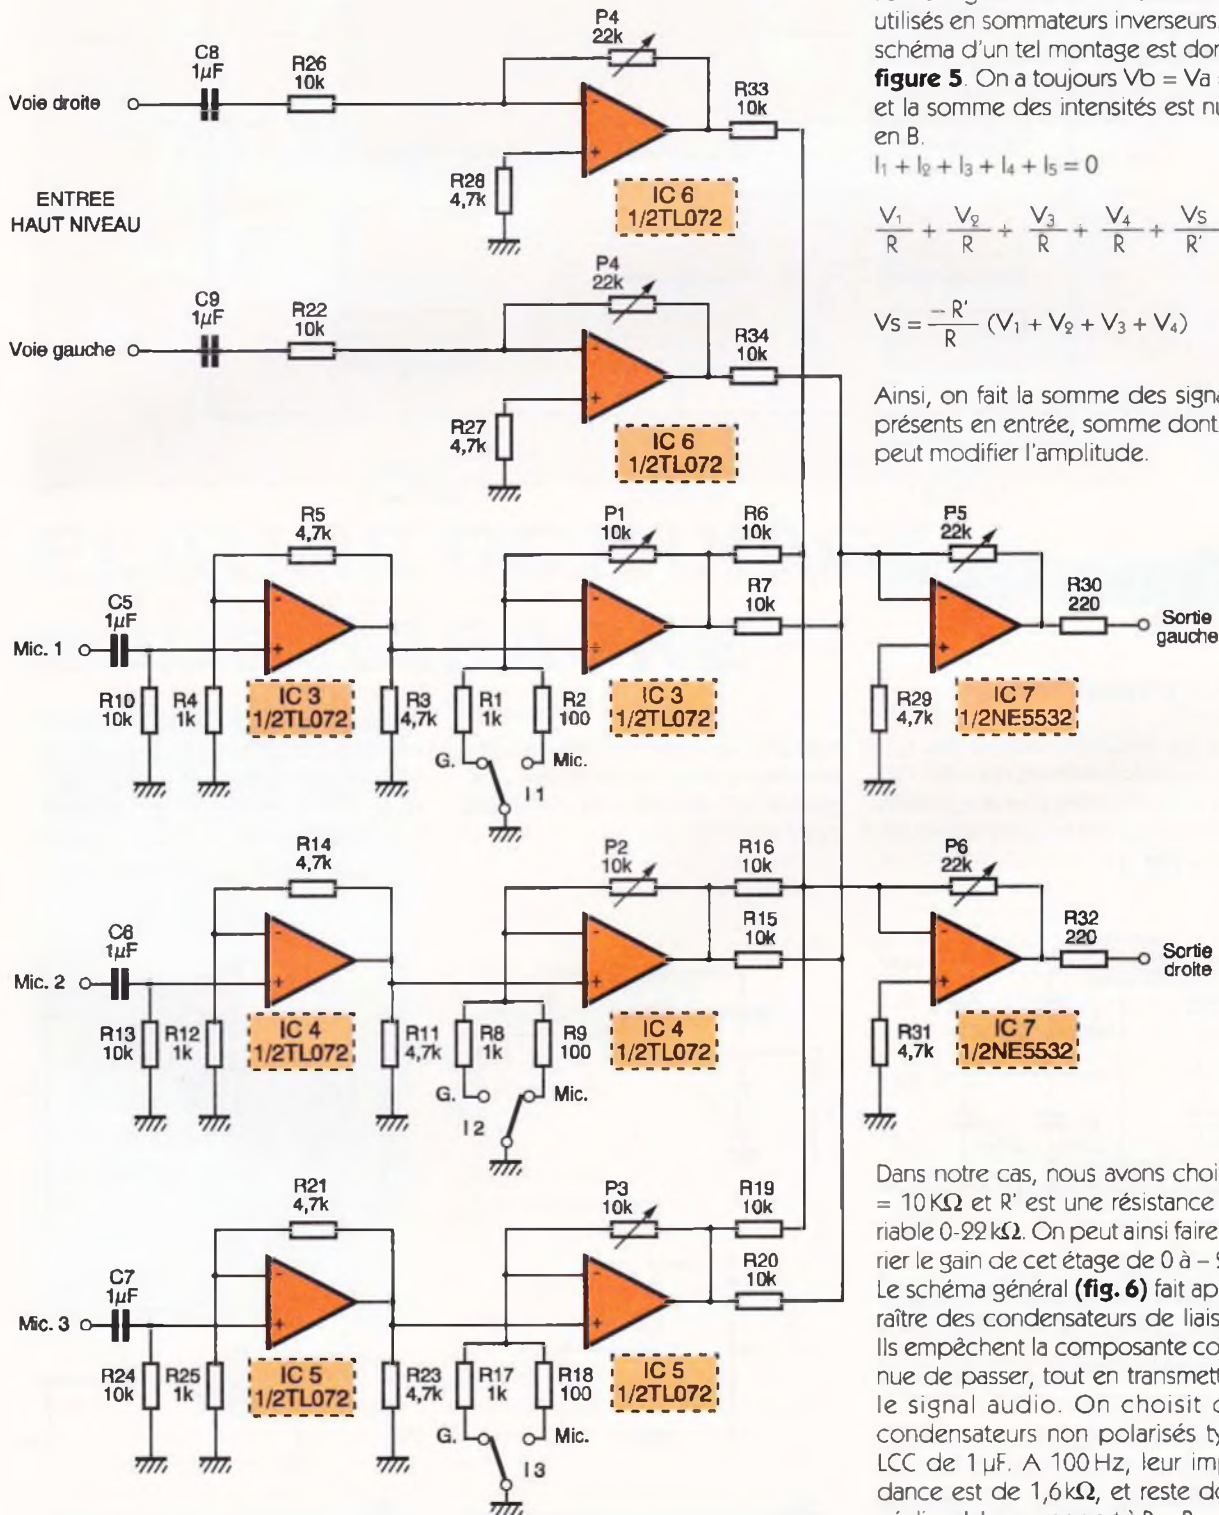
Voie droite
C8
1µF
R26
10k
P4
22k
R33
10k
R28
4,7k
IC 6
1/2TL072
ENTREE
HAUT NIVEAU
Voie gauche
C9
1µF
R22
10k
P4
22k
R34
10k
R27
4,7k
IC 6
1/2TL072
Mic. 1
C5
1µF
R5
4,7k
R10
10k
R4
1k
IC 3
1/2TL072
R3
4,7k
P1
10k
R6
10k
R7
10k
R1
1k
R2
100
IC 3
1/2TL072
G.
Mic.
I1
P5
22k
R30
220
Sortie
gauche
R29
4,7k
IC 7
1/2NE5532
Mic. 2
C6
1µF
R14
4,7k
R13
10k
R12
1k
IC 4
1/2TL072
R11
4,7k
P2
10k
R16
10k
R15
10k
R8
1k
R9
100
IC 4
1/2TL072
G.
Mic.
I2
P6
22k
R32
220
Sortie
droite
R31
4,7k
IC 7
1/2NE5532
Mic. 3
C7
1µF
R21
4,7k
R24
10k
R25
1k
IC 5
1/2TL072
R23
4,7k
P3
10k
R19
10k
R20
10k
R17
1k
R18
100
IC 5
1/2TL072
G.
Mic.
I3

utilisés en sommateurs inverseurs. schéma d'un tel montage est don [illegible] **figure 5**. On a toujours Vb = Va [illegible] et la somme des intensités est nu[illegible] en B.

$I_1 + I_2 + I_3 + I_4 + I_5 = 0$

$\frac{V_1}{R} + \frac{V_2}{R} + \frac{V_3}{R} + \frac{V_4}{R} + \frac{Vs}{R'}$ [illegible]

$Vs = \frac{-R'}{R}(V_1 + V_2 + V_3 + V_4)$

Ainsi, on fait la somme des signa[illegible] présents en entrée, somme dont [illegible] peut modifier l'amplitude.

Dans notre cas, nous avons choi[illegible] = 10 KΩ et R' est une résistance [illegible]riable 0-22 kΩ. On peut ainsi faire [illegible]rier le gain de cet étage de 0 à – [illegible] Le schéma général **(fig. 6)** fait ap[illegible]raître des condensateurs de liais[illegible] Ils empêchent la composante co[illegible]nue de passer, tout en transmett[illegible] le signal audio. On choisit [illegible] condensateurs non polarisés ty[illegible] LCC de 1 µF. A 100 Hz, leur imp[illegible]dance est de 1,6 kΩ, et reste do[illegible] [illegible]